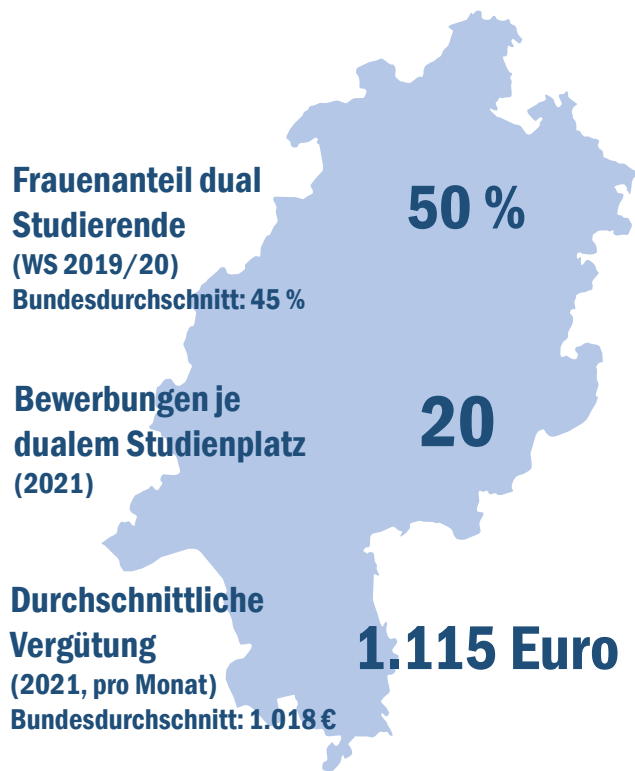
Frauenanteil dual Studierende
(WS 2019/20)
Bundesdurchschnitt: 45 %

50 %

Bewerbungen je dualem Studienplatz
(2021)

20

Durchschnittliche Vergütung
(2021, pro Monat)
Bundesdurchschnitt: 1.018 €

1.115 Euro